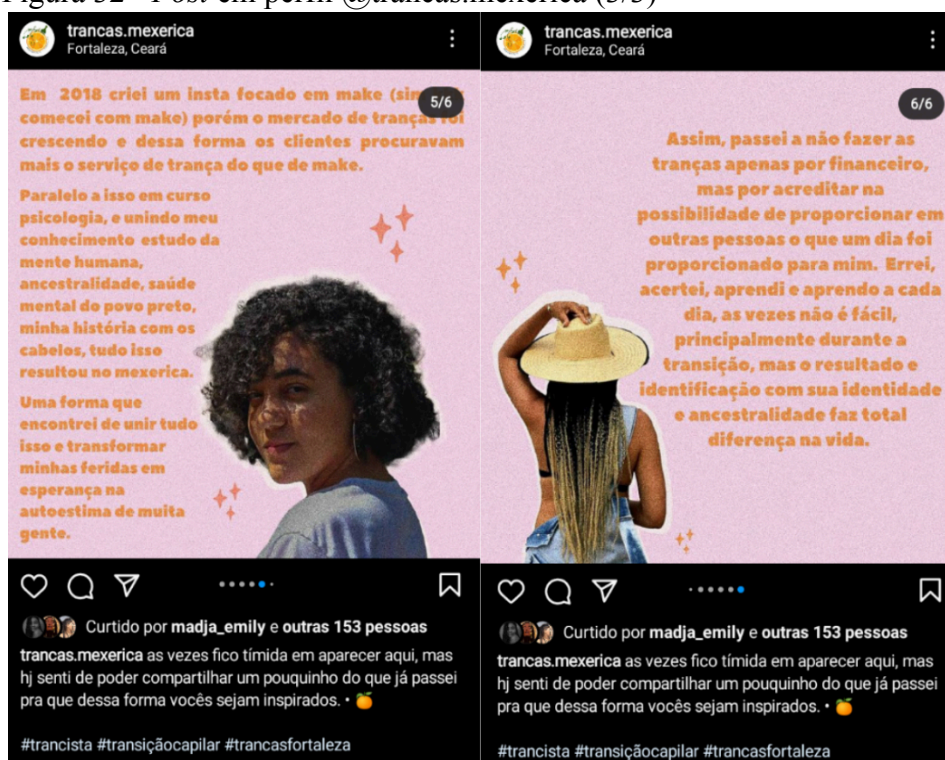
Figura 52 - Post em perfil @trancas.mexerica (5/5)

trancas.mexerica
Fortaleza, Ceará

5/6

Em 2018 criei um insta focado em make (sim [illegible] comecei com make) porém o mercado de tranças foi crescendo e dessa forma os clientes procuravam mais o serviço de trança do que de make.

Paralelo a isso em curso psicologia, e unindo meu conhecimento estudo da mente humana, ancestralidade, saúde mental do povo preto, minha história com os cabelos, tudo isso resultou no mexerica.

Uma forma que encontrei de unir tudo isso e transformar minhas feridas em esperança na autoestima de muita gente.

Curtido por madja_emily e outras 153 pessoas

trancas.mexerica as vezes fico tímida em aparecer aqui, mas hj senti de poder compartilhar um pouquinho do que já passei pra que dessa forma vocês sejam inspirados. • 🍊

#trancista #transiçãocapilar #trancasfortaleza

trancas.mexerica
Fortaleza, Ceará

6/6

Assim, passei a não fazer as tranças apenas por financeiro, mas por acreditar na possibilidade de proporcionar em outras pessoas o que um dia foi proporcionado para mim. Errei, acertei, aprendi e aprendo a cada dia, as vezes não é fácil, principalmente durante a transição, mas o resultado e identificação com sua identidade e ancestralidade faz total diferença na vida.

Curtido por madja_emily e outras 153 pessoas

trancas.mexerica as vezes fico tímida em aparecer aqui, mas hj senti de poder compartilhar um pouquinho do que já passei pra que dessa forma vocês sejam inspirados. • 🍊

#trancista #transiçãocapilar #trancasfortaleza